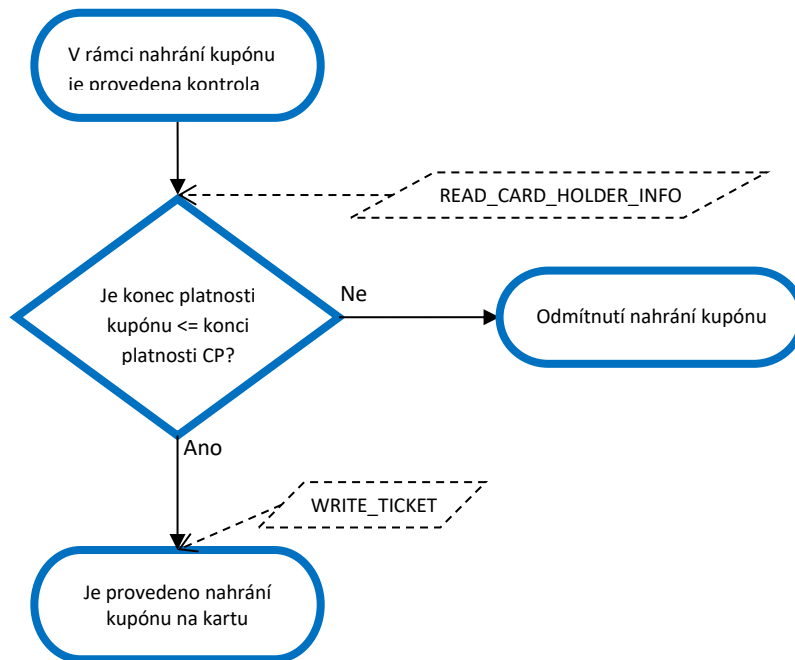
V rámci nahrání kupónu je provedena kontrola

READ_CARD_HOLDER_INFO

Je konec platnosti kupónu <= konci platnosti CP?

Ne

Odmítnutí nahrání kupónu

Ano

WRITE_TICKET

Je provedeno nahrání kupónu na kartu